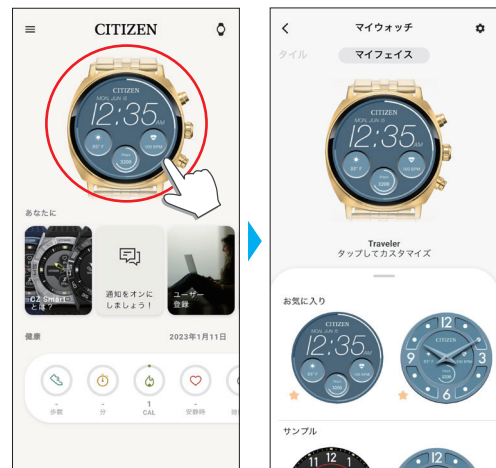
CITIZEN

CITIZEN
MON, JUN 6
12:35

あなたに

CZ Smartとは？

通知をオンにしましょう！

ユーザー登録

健康

2023年1月11日

-
歩数

-
分

1
CAL

-
安静時

マイウォッチ

タイル

マイフェイス

CITIZEN
12:35

Traveler
タップしてカスタマイズ

お気に入り

CITIZEN
12:35

CITIZEN
12
9
3
6

サンプル

11 12